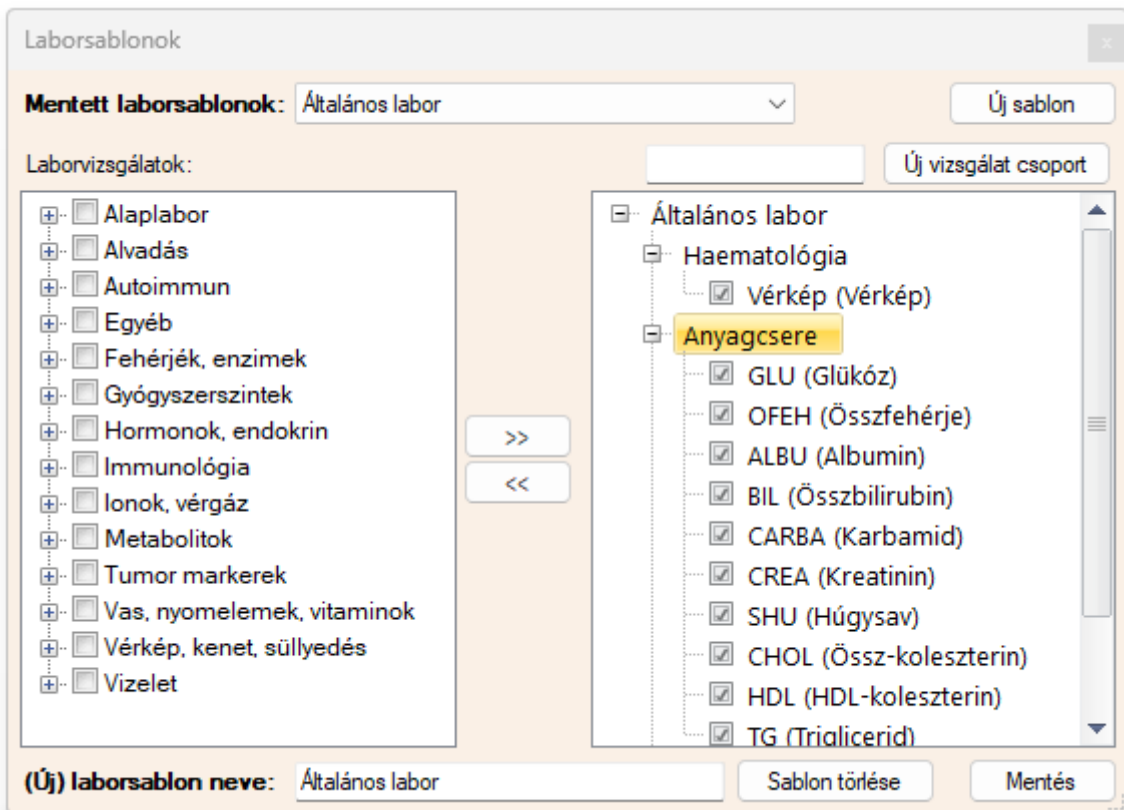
Laborsablonok

x

Mentett laborsablonok: Általános labor

Új sablon

Laborvizsgálatok:

Új vizsgálat csoport

Alaplabor
Alvadás
Autoimmun
Egyéb
Fehérjék, enzimek
Gyógyszerszintek
Hormonok, endokrin
Immunológia
Ionok, vérgáz
Metabolitok
Tumor markerek
Vas, nyomelemek, vitaminok
Vérkép, kenet, süllyedés
Vizelet

>>
<<

Általános labor
Haematológia
Vérkép (Vérkép)
Anyagcsere
GLU (Glükóz)
OFEH (Összfehérje)
ALBU (Albumin)
BIL (Összbilirubin)
CARBA (Karbamid)
CREA (Kreatinin)
SHU (Húgysav)
CHOL (Össz-koleszterin)
HDL (HDL-koleszterin)
TG (Triglicerid)

(Új) laborsablon neve: Általános labor

Sablon törlése

Mentés